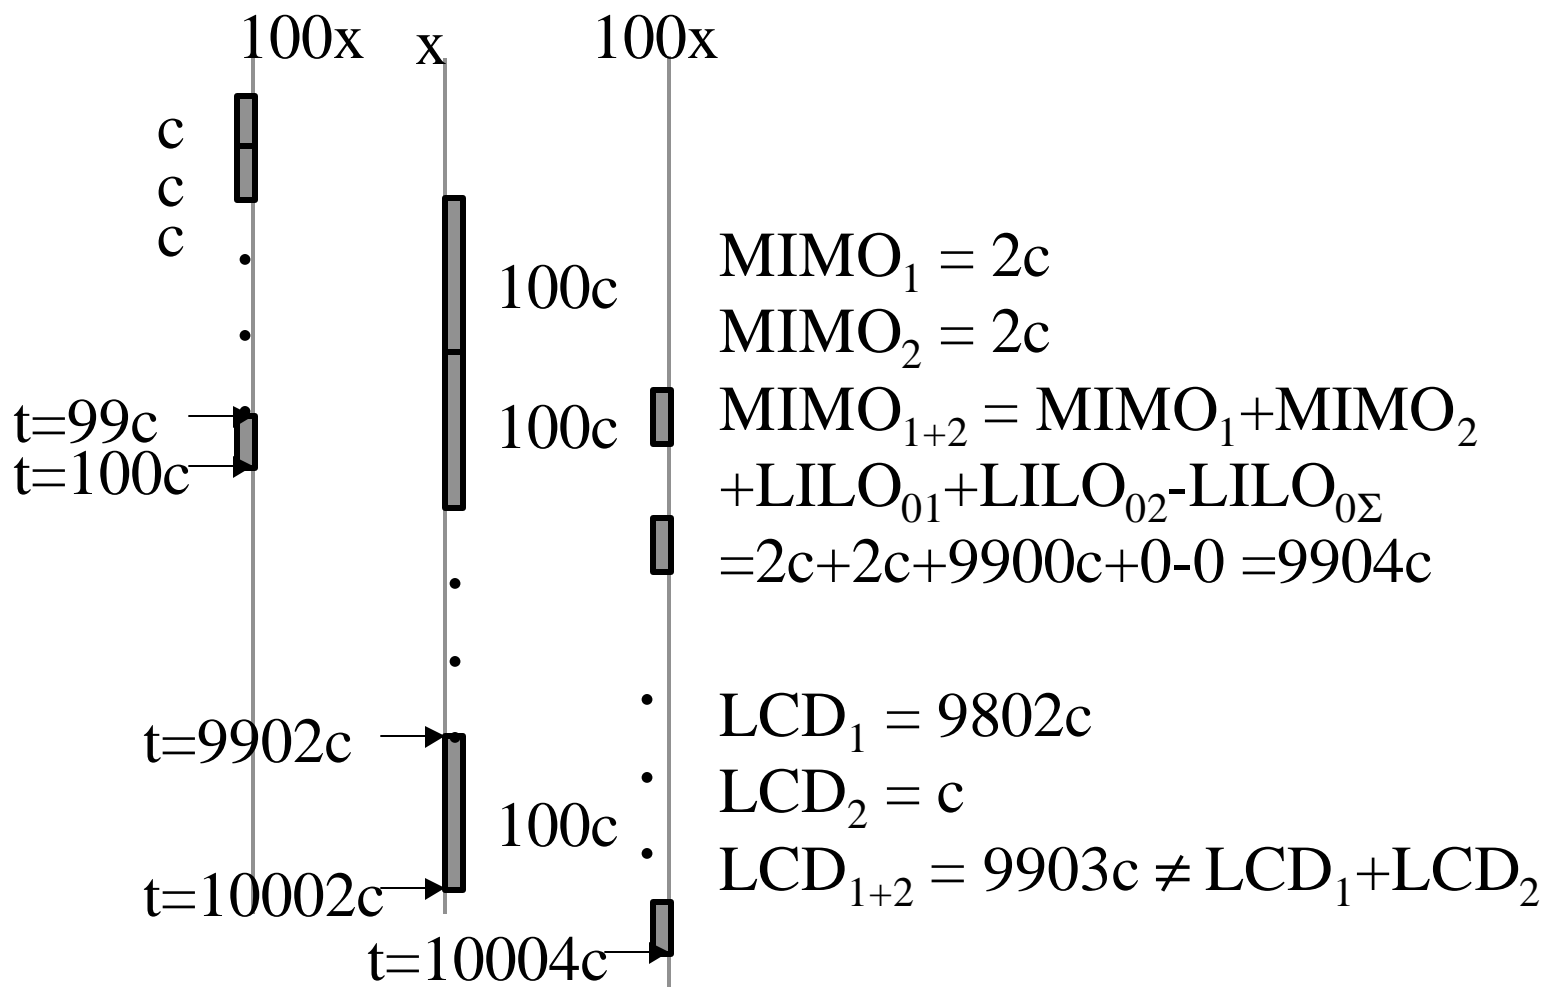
100x x 100x

c
c
c

100c

100c

t=99c
t=100c

$MIMO_1 = 2c$
$MIMO_2 = 2c$
$MIMO_{1+2} = MIMO_1+MIMO_2$
$+LILO_{01}+LILO_{02}-LILO_{0\Sigma}$
$=2c+2c+9900c+0-0 =9904c$

t=9902c

100c

t=10002c

t=10004c

$LCD_1 = 9802c$
$LCD_2 = c$
$LCD_{1+2} = 9903c \neq LCD_1+LCD_2$